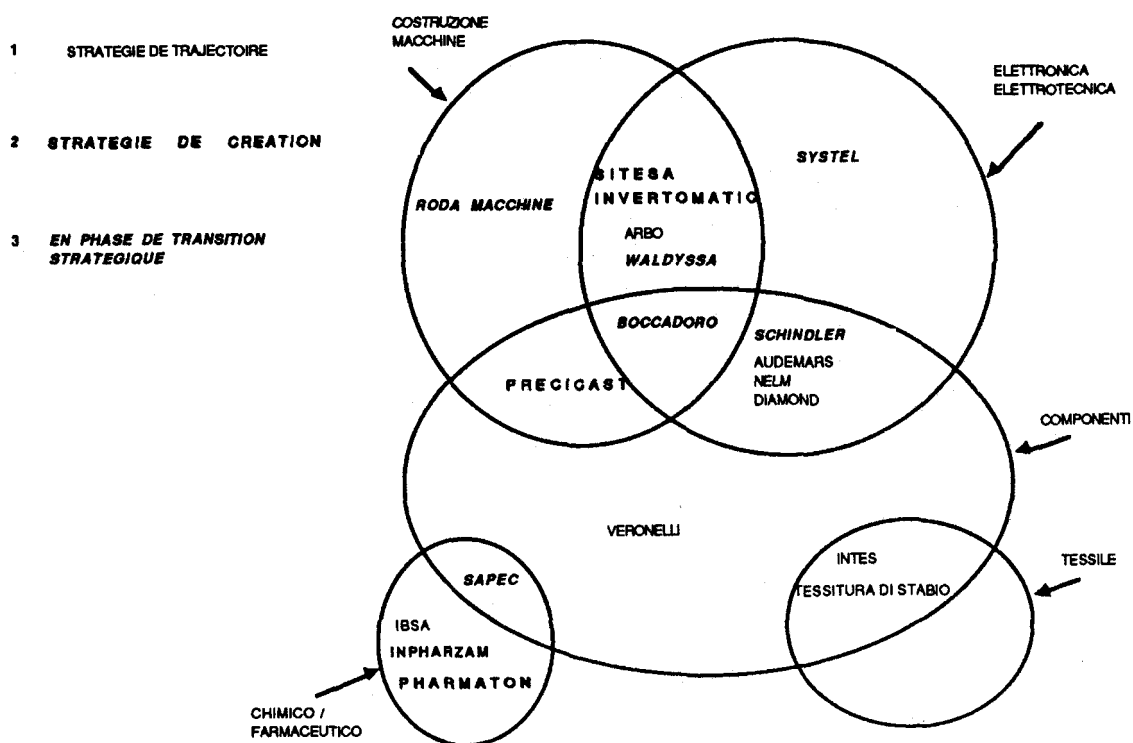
1 STRATEGIE DE TRAJECTOIRE

2 STRATEGIE DE CREATION

3 EN PHASE DE TRANSITION STRATEGIQUE

COSTRUZIONE MACCHINE

ELETTRONICA ELETTROTECNICA

RODA MACCHINE

SITESA
INVERTOMATIC
ARBO
WALDYSSA

SYSTEL

BOCCADORO

SCHINDLER
AUDEMARS
NELM
DIAMOND

PRECICAST

COMPONENTI

VERONELLI

INTES
TESSITURA DI STABIO

TESSILE

SAPEC
IBSA
INPHARZAM
PHARMATON

CHIMICO / FARMACEUTICO